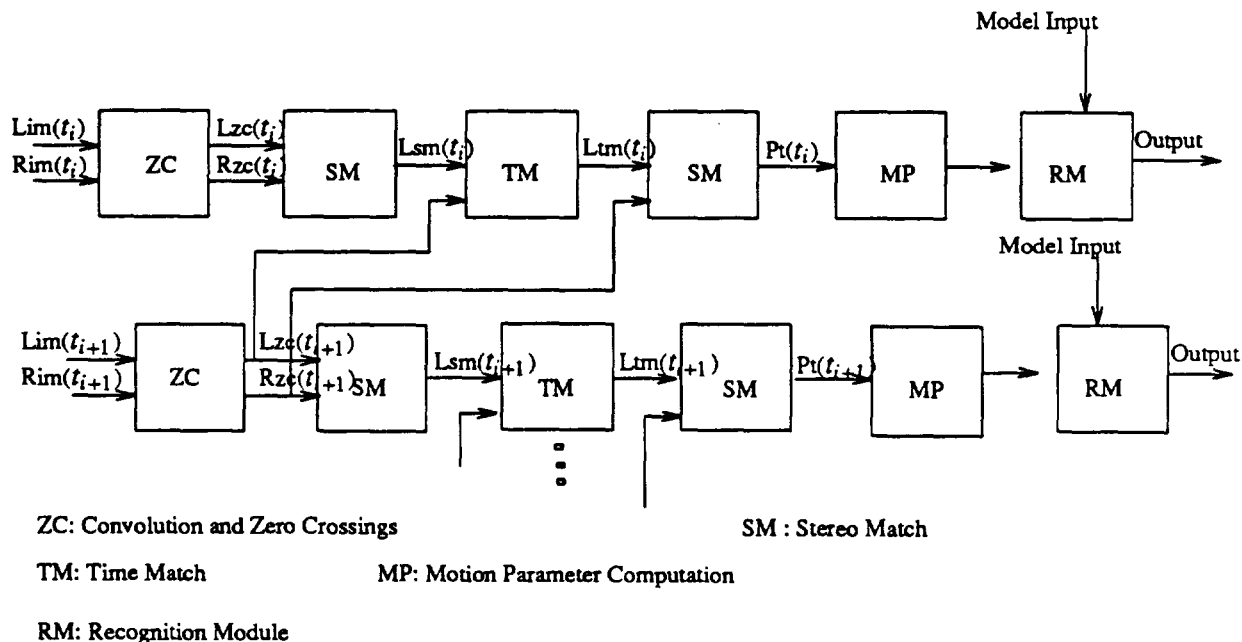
Model Input

Lim($t_i$)
Rim($t_i$)
ZC
Lzc($t_i$)
Rzc($t_i$)
SM
Lsm($t_i$)
TM
Ltm($t_i$)
SM
Pt($t_i$)
MP
RM
Output

Model Input

Lim($t_{i+1}$)
Rim($t_{i+1}$)
ZC
Lzc($t_{i+1}$)
Rzc($t_{i+1}$)
SM
Lsm($t_{i+1}$)
TM
Ltm($t_{i+1}$)
SM
Pt($t_{i+1}$)
MP
RM
Output

ZC: Convolution and Zero Crossings

SM : Stereo Match

TM: Time Match

MP: Motion Parameter Computation

RM: Recognition Module